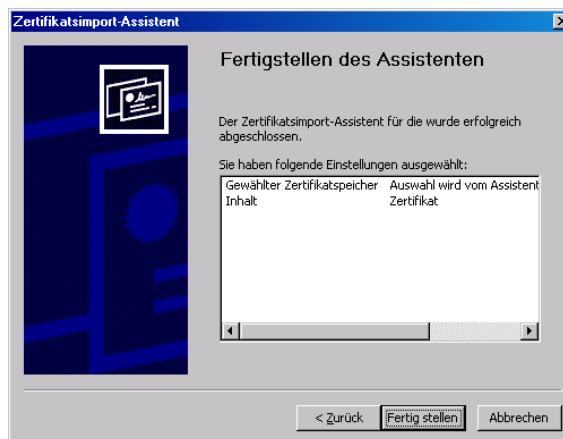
Zertifikatsimport-Assistent

Fertigstellen des Assistenten

Der Zertifikatsimport-Assistent für die wurde erfolgreich abgeschlossen.

Sie haben folgende Einstellungen ausgewählt:

| | |
|---|---|
| Gewählter Zertifikatspeicher | Auswahl wird vom Assistent |
| Inhalt | Zertifikat |

< Zurück | Fertig stellen | Abbrechen